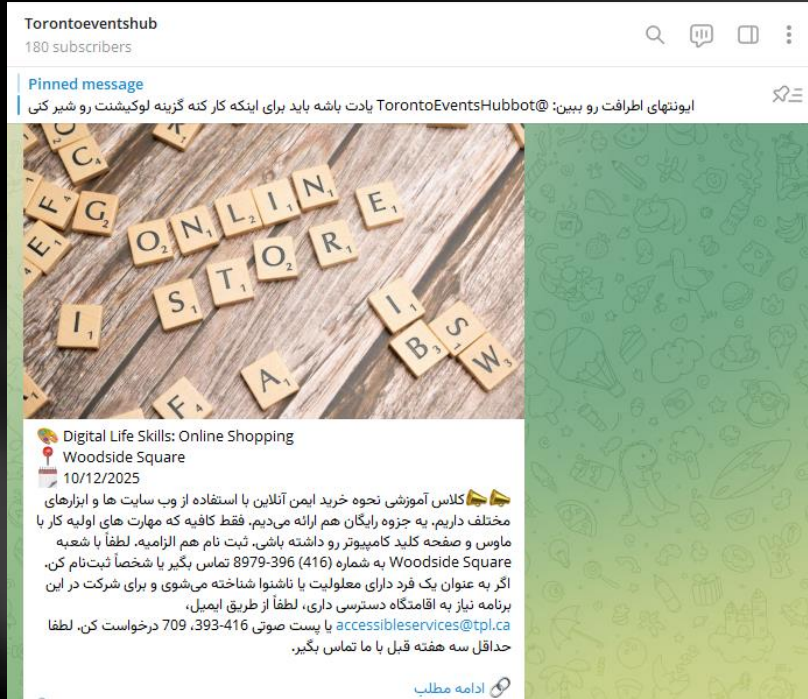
Torontoeventshub
180 subscribers

Pinned message
ایونتهای اطرافت رو ببین: @TorontoEventsHubbot یادت باشه باید برای اینکه کار کنه گزینه لوکیشنت رو شیر کنی

ONLINE STORE

🎨 Digital Life Skills: Online Shopping
📍 Woodside Square
🗓️ 10/12/2025

📣📣کلاس آموزشی نحوه خرید ایمن آنلاین با استفاده از وب سایت ها و ابزارهای مختلف داریم. یه جزوه رایگان هم ارائه می‌دیم. فقط کافیه که مهارت های اولیه کار با ماوس و صفحه کلید کامپیوتر رو داشته باشی. ثبت نام هم الزامیه. لطفاً با شعبه Woodside Square به شماره (416) 396-8979 تماس بگیر یا شخصاً ثبت‌نام کن. اگر به عنوان یک فرد دارای معلولیت یا ناشنوا شناخته می‌شوی و برای شرکت در این برنامه نیاز به اقامتگاه دسترسی داری، لطفاً از طریق ایمیل، accessibleservices@tpl.ca یا پست صوتی 416-393، 709 درخواست کن. لطفا حداقل سه هفته قبل با ما تماس بگیر.

🔗 ادامه مطلب